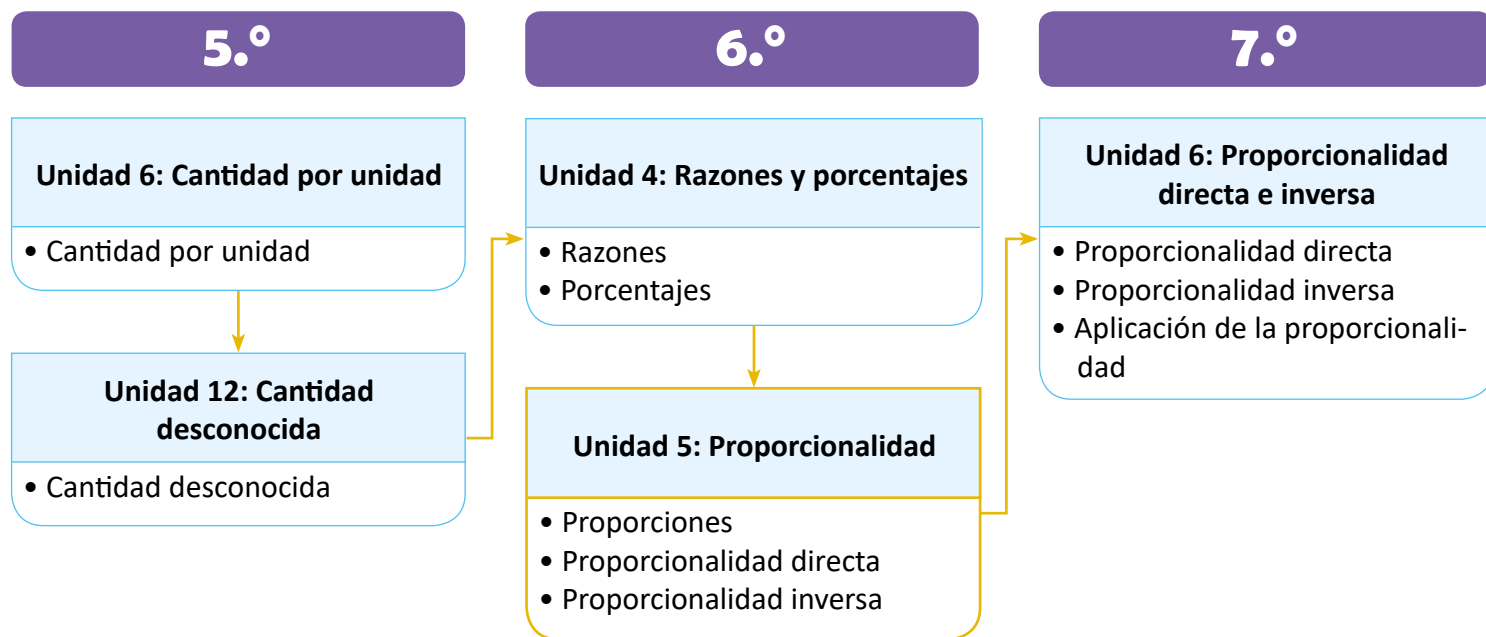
5.º

Unidad 6: Cantidad por unidad

• Cantidad por unidad

Unidad 12: Cantidad desconocida

• Cantidad desconocida

6.º

Unidad 4: Razones y porcentajes

• Razones
• Porcentajes

Unidad 5: Proporcionalidad

• Proporciones
• Proporcionalidad directa
• Proporcionalidad inversa

7.º

Unidad 6: Proporcionalidad directa e inversa

• Proporcionalidad directa
• Proporcionalidad inversa
• Aplicación de la proporcionalidad